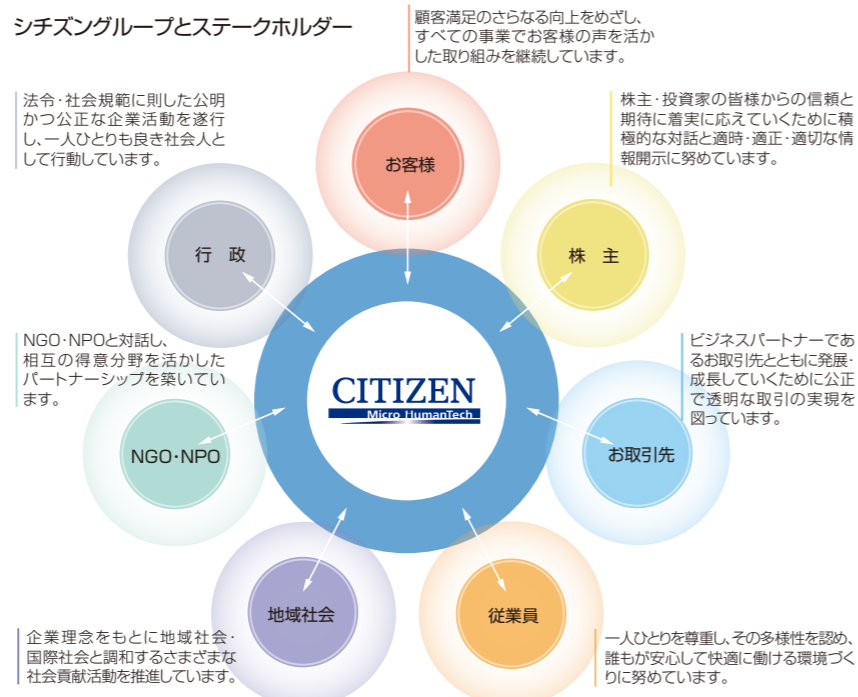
シチズングループとステークホルダー

顧客満足のさらなる向上をめざし、すべての事業でお客様の声を活かした取り組みを継続しています。

法令・社会規範に則した公明かつ公正な企業活動を遂行し、一人ひとりも良き社会人として行動しています。

株主・投資家の皆様からの信頼と期待に着実に応えていくために積極的な対話と適時・適正・適切な情報開示に努めています。

お客様

行　政

株　主

NGO・NPOと対話し、相互の得意分野を活かしたパートナーシップを築いています。

CITIZEN
Micro HumanTech

ビジネスパートナーであるお取引先とともに発展・成長していくために公正で透明な取引の実現を図っています。

NGO・NPO

お取引先

地域社会

従業員

企業理念をもとに地域社会・国際社会と調和するさまざまな社会貢献活動を推進しています。

一人ひとりを尊重し、その多様性を認め、誰もが安心して快適に働ける環境づくりに努めています。